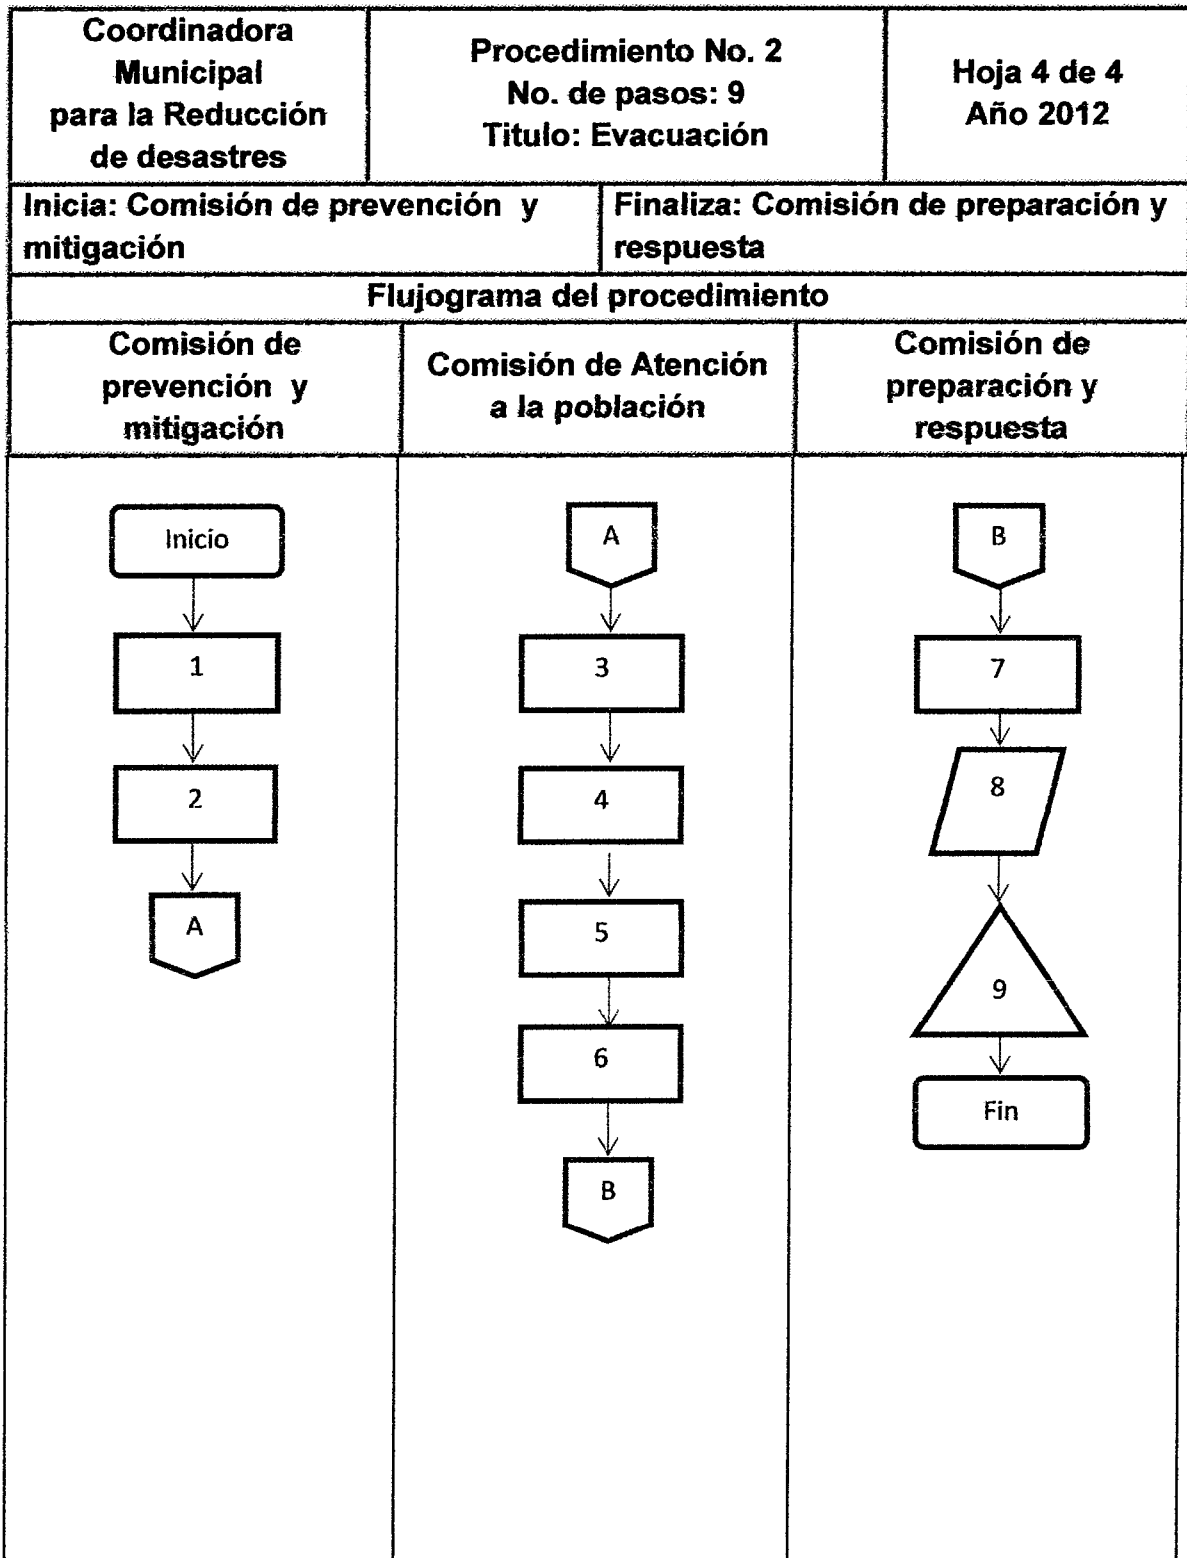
| Coordinadora Municipal para la Reducción de desastres | Procedimiento No. 2 No. de pasos: 9 Titulo: Evacuación | Hoja 4 de 4 Año 2012 |
|---|---|---|

| Inicia: Comisión de prevención y mitigación | Finaliza: Comisión de preparación y respuesta |
|---|---|

Flujograma del procedimiento

| Comisión de prevención y mitigación | Comisión de Atención a la población | Comisión de preparación y respuesta |
|---|---|---|
| Inicio | A | B |
| 1 | 3 | 7 |
| 2 | 4 | 8 |
| A | 5 | 9 |
| | 6 | Fin |
| | B | |